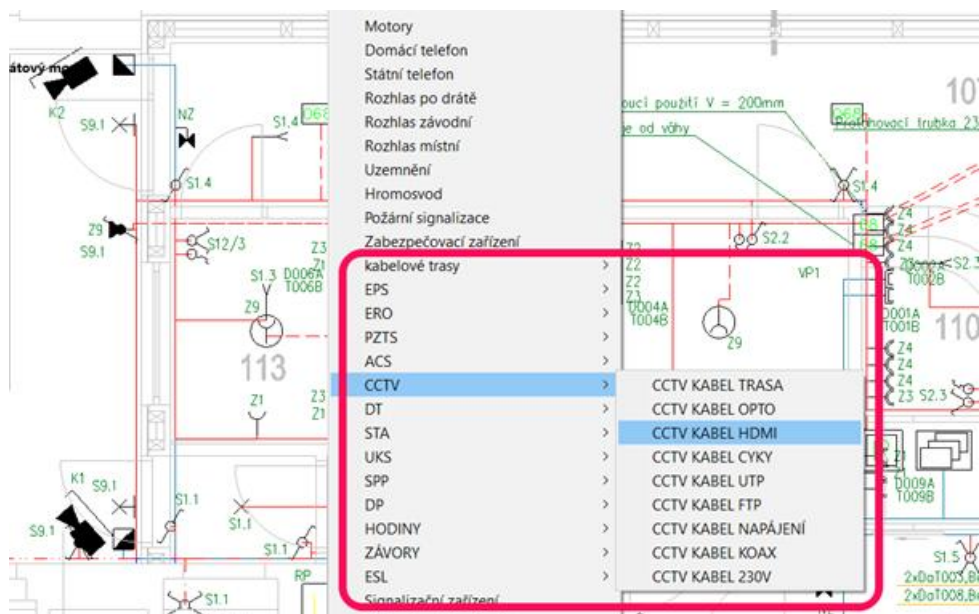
Motory
Domácí telefon
Státní telefon
Rozhlas po drátě
Rozhlas závodní
Rozhlas místní
Uzemnění
Hromosvod
Požární signalizace
Zabezpečovací zařízení
kabelové trasy
EPS
ERO
PZTS
ACS
CCTV
DT
STA
UKS
SPP
DP
HODINY
ZÁVORY
ESL
Signalizační zařízení

CCTV KABEL TRASA
CCTV KABEL OPTO
CCTV KABEL HDMI
CCTV KABEL CYKY
CCTV KABEL UTP
CCTV KABEL FTP
CCTV KABEL NAPÁJENÍ
CCTV KABEL KOAX
CCTV KABEL 230V

átový mo
K2
S9.1
NZ
S1.4
D68
S1.4
Z9
S9.1
S12/3
S1.3
D006A
T006B
Z3
Z1
Z9
113
Z1
Z3
Z1
K1
S9.1
S1.1
S9.1
S1.1
S1.1
RP
S1.1
ucí použití V = 200mm
e od vöhy
Z2
Z2
Z2
Z1
D004A
T004B
Z9
S2.2
VP1
Ochranná trubka 23
S1.4
Z4
Z4
Z4
S2.3
T002B
D001A
T001B
Z4
Z4
Z4
Z3
S2.3
110
107
D009A
T009B
Z1
S1.5
2xDaT003,B
2xDaT008,B